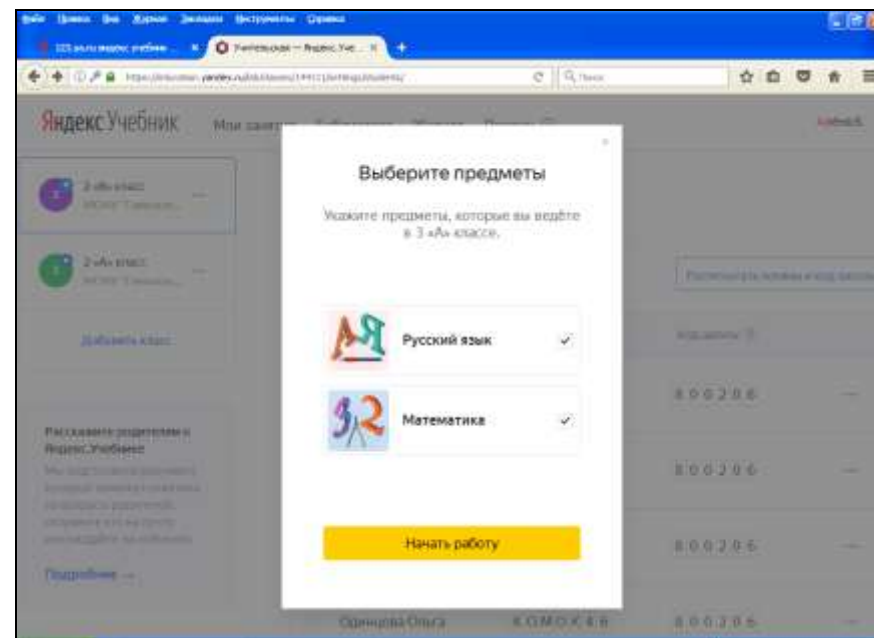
Файл Правка Вид Журнал Закладки Инструменты Справка

Учительская — Яндекс.Уче...

Яндекс Учебник Мои занятия

3 «А» класс
МОБУ "Гимназия...

2 «А» класс
МОБУ "Гимназия...

Добавить класс

Расскажите родителям о Яндекс.Учебнике

Подробнее →

Выберите предметы

Укажите предметы, которые вы ведёте в 3 «А» классе.

Русский язык ✓

Математика ✓

Начать работу

Код школы

8 0 0 2 0 6

8 0 0 2 0 6

8 0 0 2 0 6

8 0 0 2 0 6

Одинцова Ольга КОМОК4 8